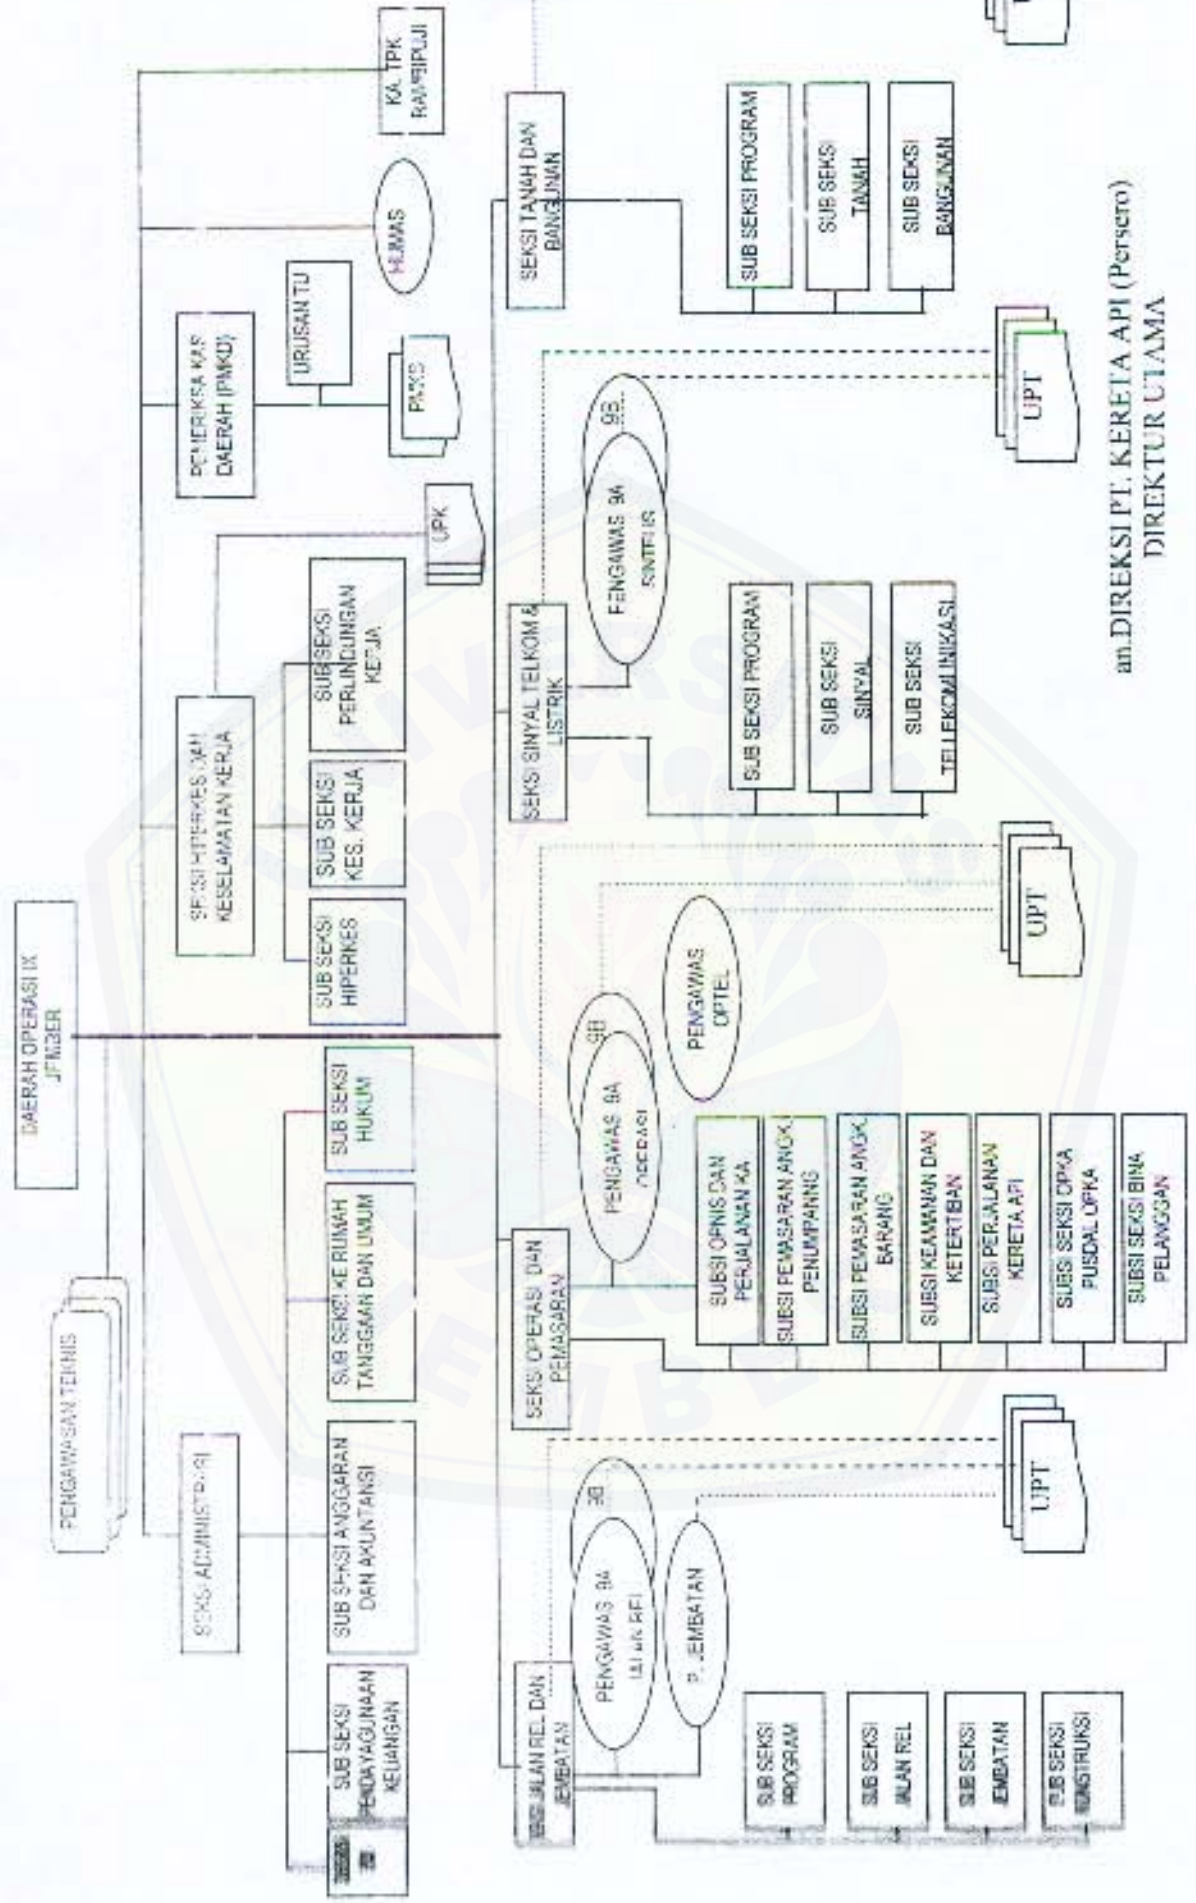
DAERAH OPERASI IX JEMBER

PENGAWASAN TEKNIS

SEKSI ADMINISTRASI

SUB SEKSI PENDAYAGUNAAN KEUANGAN

SUB SEKSI ANGGARAN DAN AKUNTANSI

SUB SEKSI KERUMAH TANGGAAN DAN UMUM

SUB SEKSI HUKUM

SEKSI HIPERKES DAN KESELAMATAN KERJA

SUB SEKSI HIPERKES

SUB SEKSI KES. KERJA

SUB SEKSI PERLINDUNGAN KERJA

UPK

PEMERIKSA KAS DAERAH (PMKD)

URUSAN TU

PKKD

HUMAS

KA. TPK RAMBIPUJI

SEKSI JALAN REL DAN JEMBATAN

PENGAWAS 9A JALAN REL

9B

P. JEMBATAN

SUB SEKSI PROGRAM

SUB SEKSI JALAN REL

SUB SEKSI JEMBATAN

SUB SEKSI KONSTRUKSI

UPT

SEKSI OPERASI DAN PEMASARAN

PENGAWAS 9A OPERASI

9B

PENGAWAS OPTEL

SUBSI OPNIS DAN PERJALANAN KA

SUBSI PEMASARAN ANGK. PENUMPANG

SUBSI PEMASARAN ANGK. BARANG

SUBSI KEAMANAN DAN KETERTIBAN

SUBSI PERJALANAN KERETA API

SUBSI SEKSI OPKA PUSDAL OPKA

SUBSI SEKSI BINA PELANGGAN

UPT

SEKSI SINYAL TELKOM & LISTRIK

PENGAWAS 9A SINTELIS

9B

SUB SEKSI PROGRAM

SUB SEKSI SINYAL

SUB SEKSI TELEKOMUNIKASI

UPT

SEKSI TANAH DAN BANGUNAN

SUB SEKSI PROGRAM

SUB SEKSI TANAH

SUB SEKSI BANGUNAN

an.DIREKSI PT. KERETA API (Persero)
DIREKTUR UTAMA